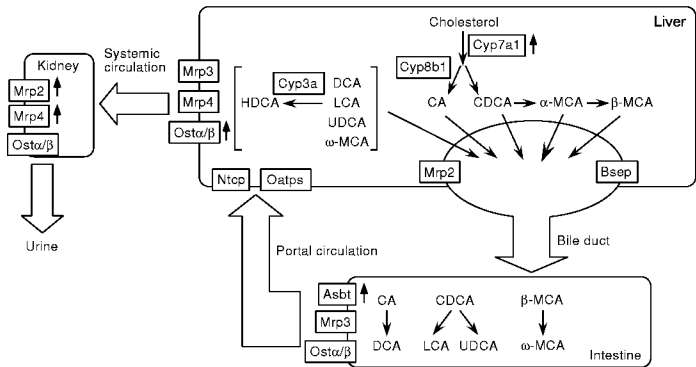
Kidney
Mrp2
Mrp4
Ostα/β

Systemic circulation

Urine

Liver
Cholesterol
Cyp7a1
Cyp8b1
Mrp3
Mrp4
Ostα/β
Cyp3a
HDCA
DCA
LCA
UDCA
ω-MCA
CA
CDCA
α-MCA
β-MCA
Mrp2
Bsep
Ntcp
Oatps

Portal circulation

Bile duct

Asbt
Mrp3
Ostα/β
CA
DCA
CDCA
LCA
UDCA
β-MCA
ω-MCA
Intestine